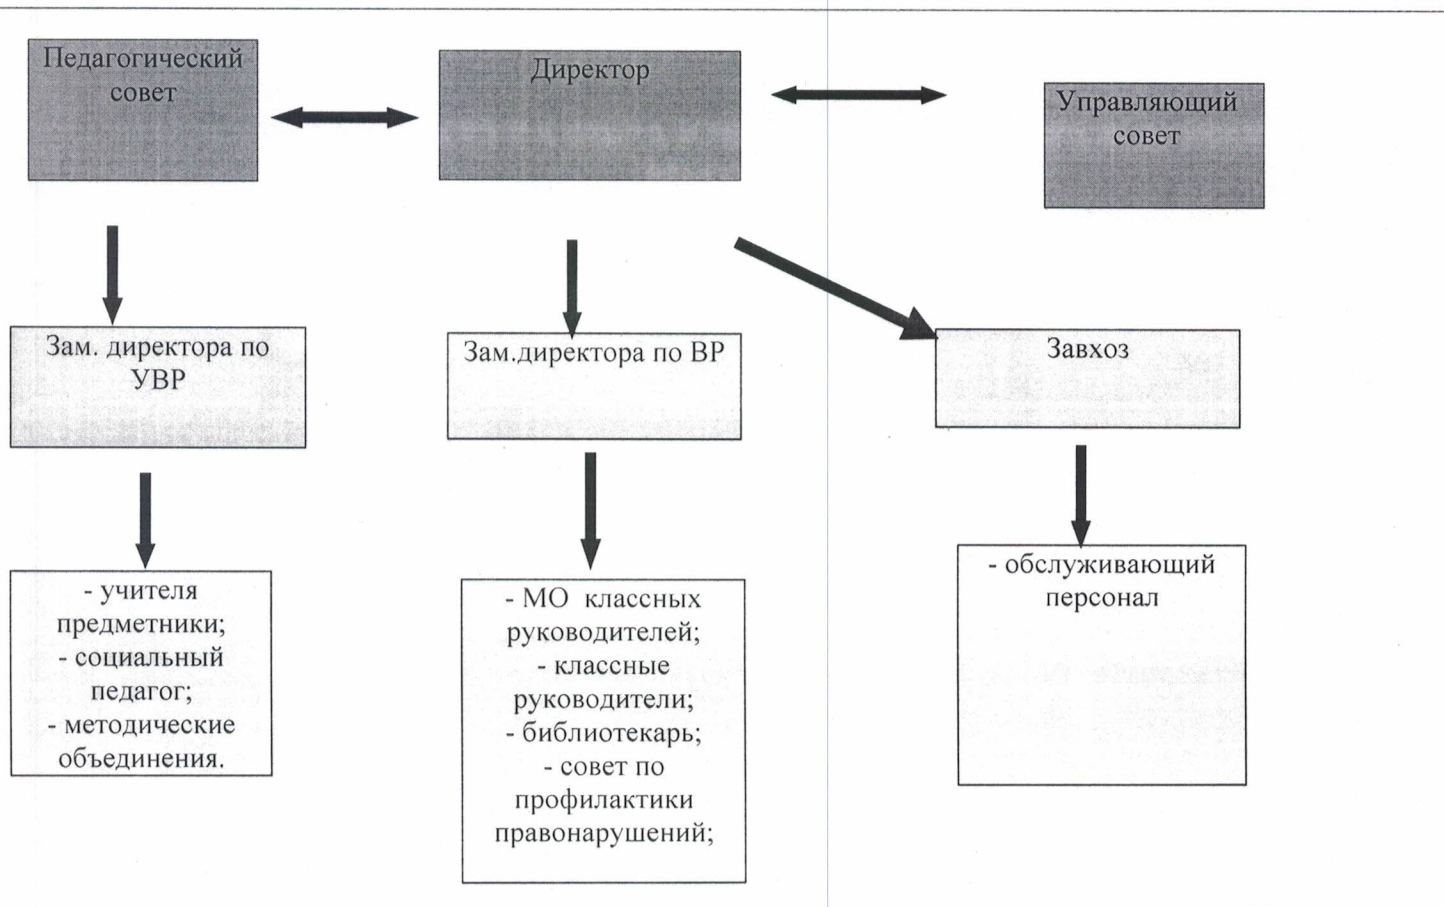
Педагогический совет

Директор

Управляющий совет

Зам. директора по УВР

Зам.директора по ВР

Завхоз

- учителя предметники;
- социальный педагог;
- методические объединения.

- МО классных руководителей;
- классные руководители;
- библиотекарь;
- совет по профилактики правонарушений;

- обслуживающий персонал